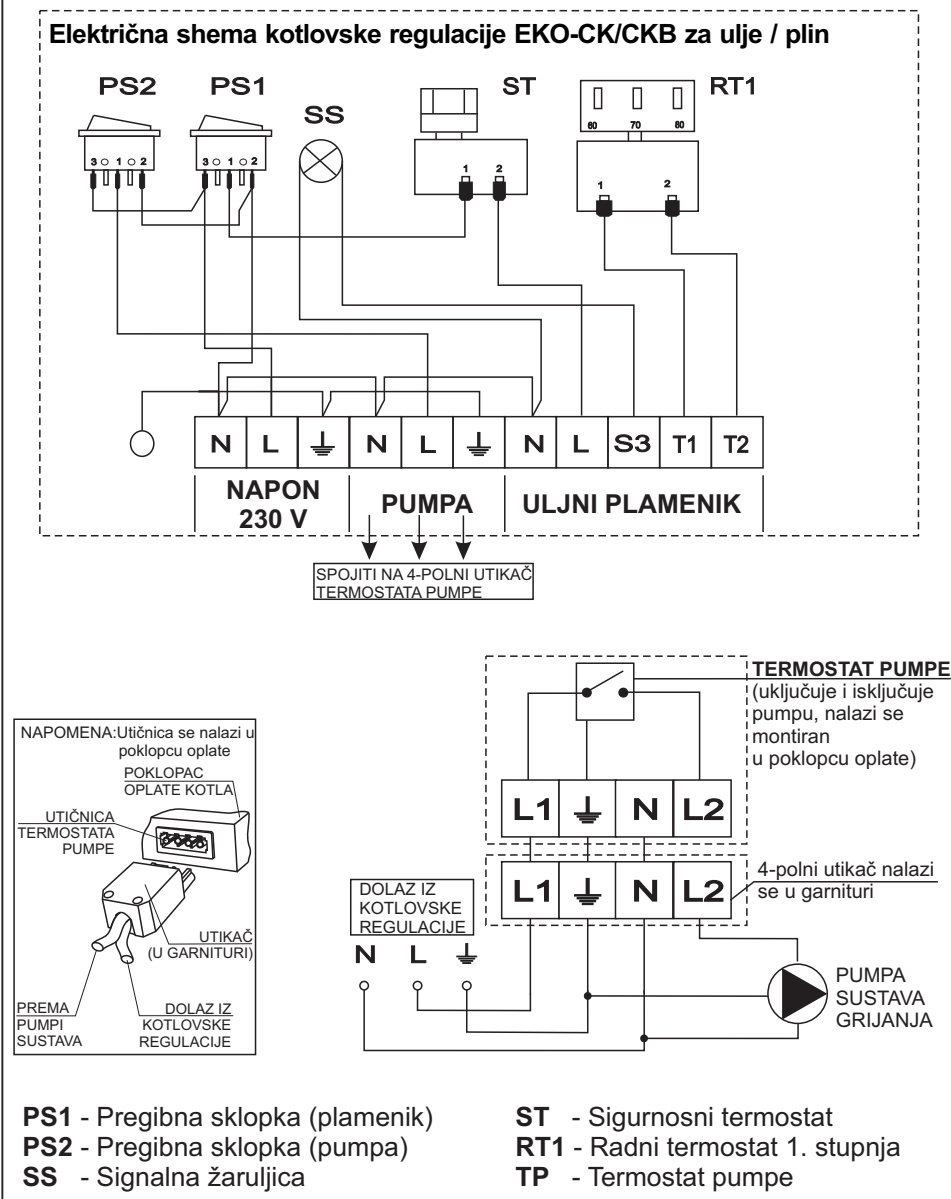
Električna shema kotlovske regulacije EKO-CK/CKB za ulje / plin

PS2 PS1 SS ST RT1

3 1 2 3 1 2

1 2

60 70 80

1 2

| N | L | ⏚ | N | L | ⏚ | N | L | S3 | T1 | T2 |
|---|---|---|---|---|---|---|---|---|---|---|

NAPON 230 V

PUMPA

ULJNI PLAMENIK

SPOJITI NA 4-POLNI UTIKAČ TERMOSTATA PUMPE

TERMOSTAT PUMPE (uključuje i isključuje pumpu, nalazi se montiran u poklopcu oplate)

L1 ⏚ N L2

L1 ⏚ N L2

4-polni utikač nalazi se u garnituri

DOLAZ IZ KOTLOVSKE REGULACIJE

N L ⏚

PUMPA SUSTAVA GRIJANJA

NAPOMENA:Utičnica se nalazi u poklopcu oplate

POKLOPAC OPLATE KOTLA

UTIČNICA TERMOSTATA PUMPE

UTIKAČ (U GARNITURI)

PREMA PUMPI SUSTAVA

DOLAZ IZ KOTLOVSKE REGULACIJE

PS1 - Pregibna sklopka (plamenik)
PS2 - Pregibna sklopka (pumpa)
SS - Signalna žaruljica

ST - Sigurnosni termostat
RT1 - Radni termostat 1. stupnja
TP - Termostat pumpe